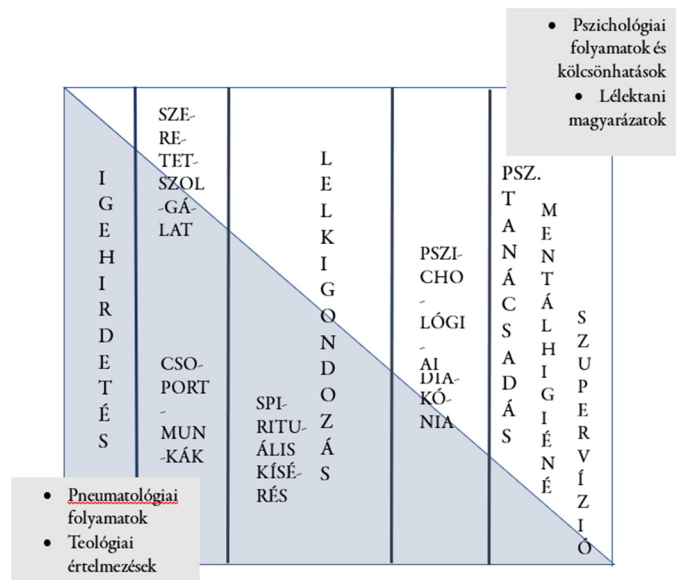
- Pszichológiai folyamatok és kölcsönhatások
- Lélektani magyarázatok

IGEHIRDETÉS

SZERETETSZOLGÁLAT

CSOPORTMUNKÁK

LELKIGONDOZÁS

SPIRITUÁLIS KÍSÉRÉS

PSZICHOLÓGIAI DIAKÓNIA

PSZ. TANÁCSADÁS

MENTÁLHIGIÉNÉ

SZUPERVÍZIÓ

- Pneumatológiai folyamatok
- Teológiai értelmezések